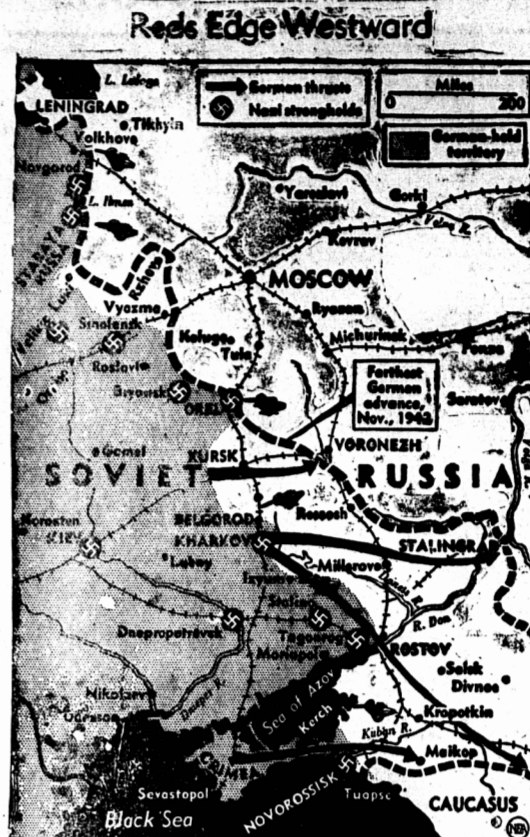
Reds Edge Westward

German thrusts
Nazi strongholds
Miles
0
200
German-held territory

L. Ladoga
LENINGRAD
Tikhvin
Volkhov
Novgorod
L. Ilmen
STARAYA RUSSA
Velikie Luki
Rzhev
Yaroslavl
Gorki
Volga R.
Kovrov
MOSCOW
Vyazma
Smolensk
Ryazan
Kaluga
Tula
Michurinsk
Penza
Roslavl
Bryansk
OREL
Farthest German advance, Nov., 1942
Saratov
Gomel
KURSK
VORONEZH
SOVIET
RUSSIA
Korosten
KIEV
BELGOROD
Rossosh
KHARKOV
Lebov
STALINGR
Millerovo
Izyum
Stalino
Dnepropetrovsk
Taganrog
Mariupol
R. Don
ROSTOV
Salsk
Divnoe
Nikolaev
Odessa
Dnieper R.
Sea of Azov
Kerch
Kropotkin
Kuban R.
Maikop
CRIMEA
Sevastopol
NOVOROSSISK
Tuapse
CAUCASUS
Black Sea
(NEA)